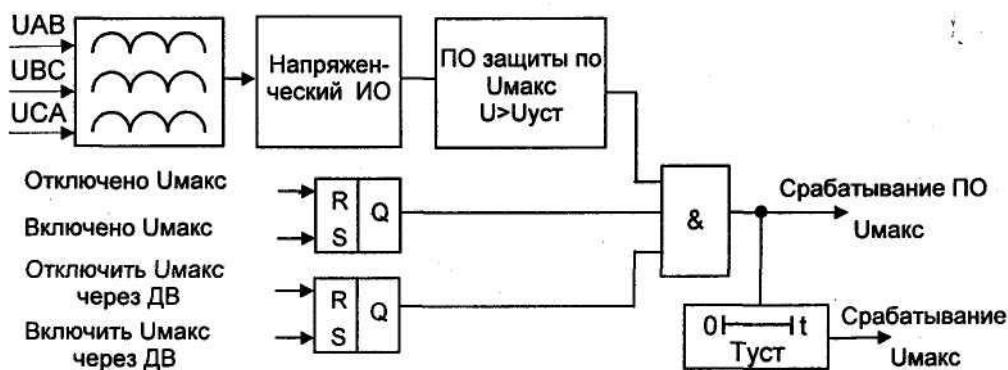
UAB
UBC
UCA

Напряженческий ИО

ПО защиты по Uмакс U>Uуст

Отключено Uмакс

Включено Uмакс

R
S
Q

Отключить Uмакс через ДВ

Включить Uмакс через ДВ

R
S
Q

&

Срабатывание ПО Uмакс

0 t
Туст

Срабатывание Uмакс